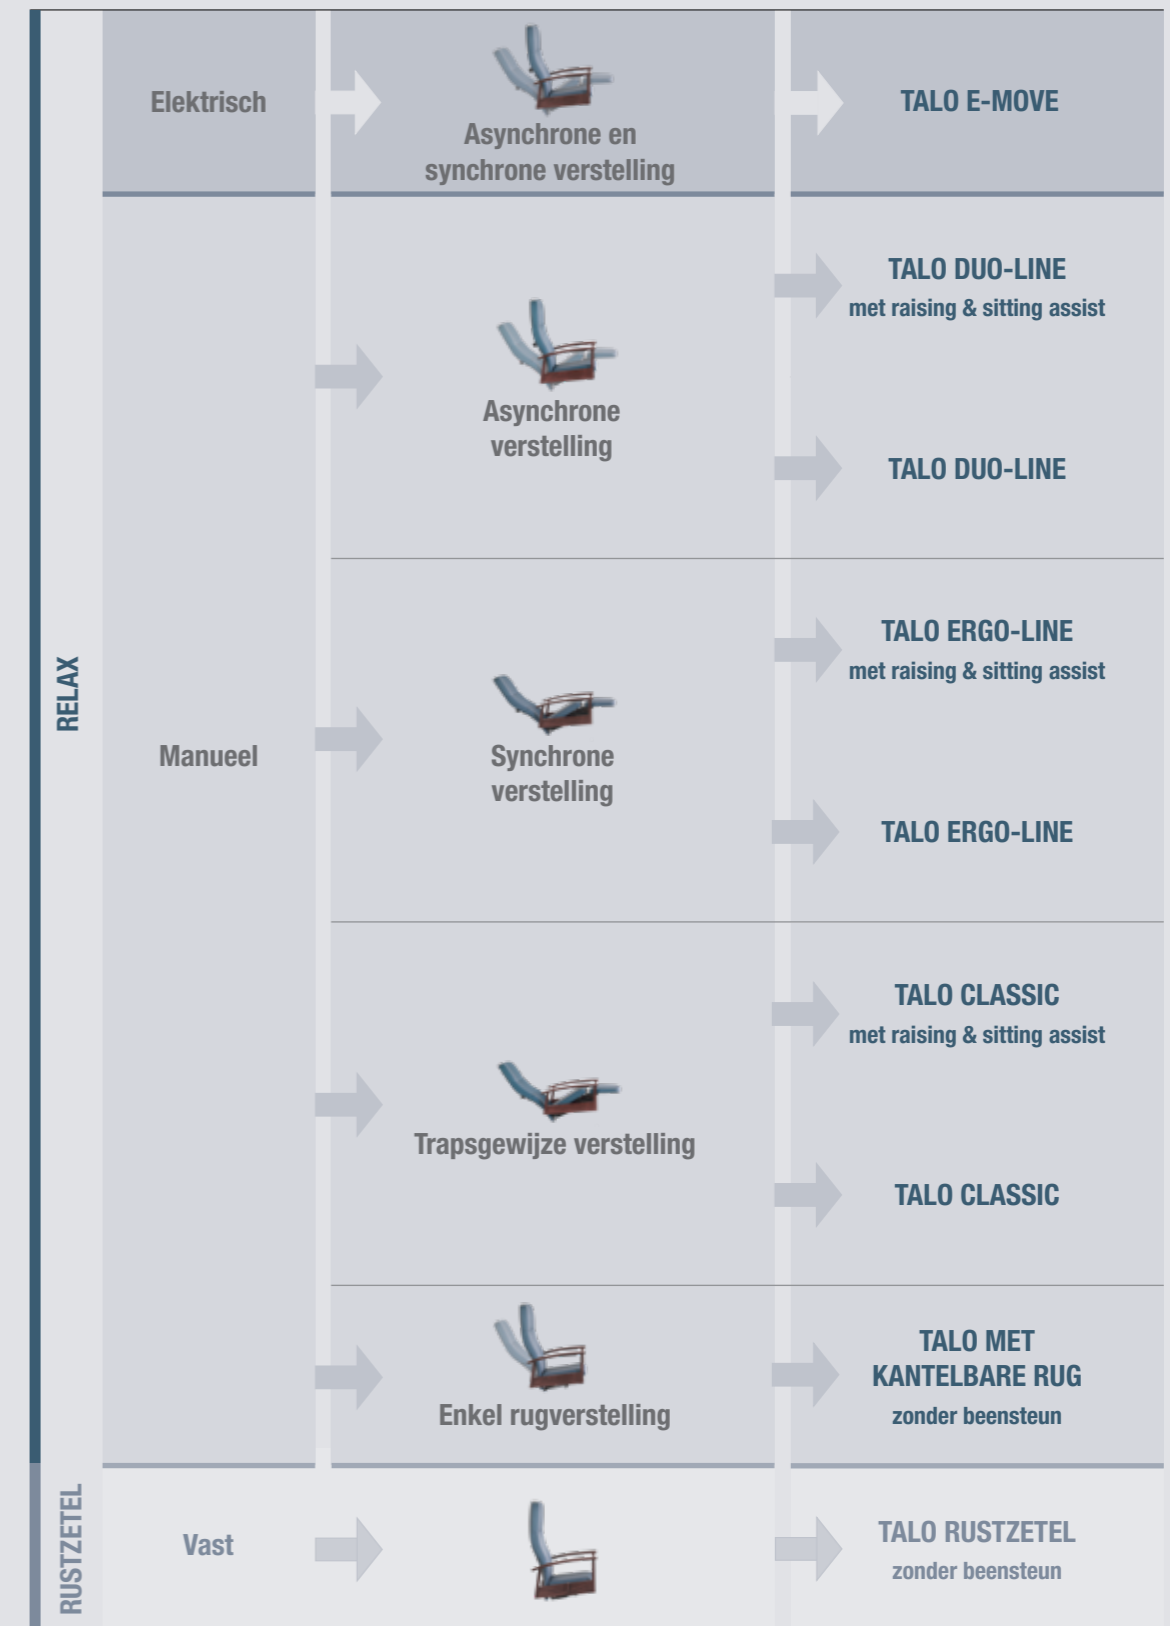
RELAX

Elektrisch

Asynchrone en synchrone verstelling

TALO E-MOVE

Manueel

Asynchrone verstelling

TALO DUO-LINE
met raising & sitting assist

TALO DUO-LINE

Synchrone verstelling

TALO ERGO-LINE
met raising & sitting assist

TALO ERGO-LINE

Trapsgewijze verstelling

TALO CLASSIC
met raising & sitting assist

TALO CLASSIC

Enkel rugverstelling

TALO MET KANTELBARE RUG
zonder beensteun

RUSTZETEL

Vast

TALO RUSTZETEL
zonder beensteun